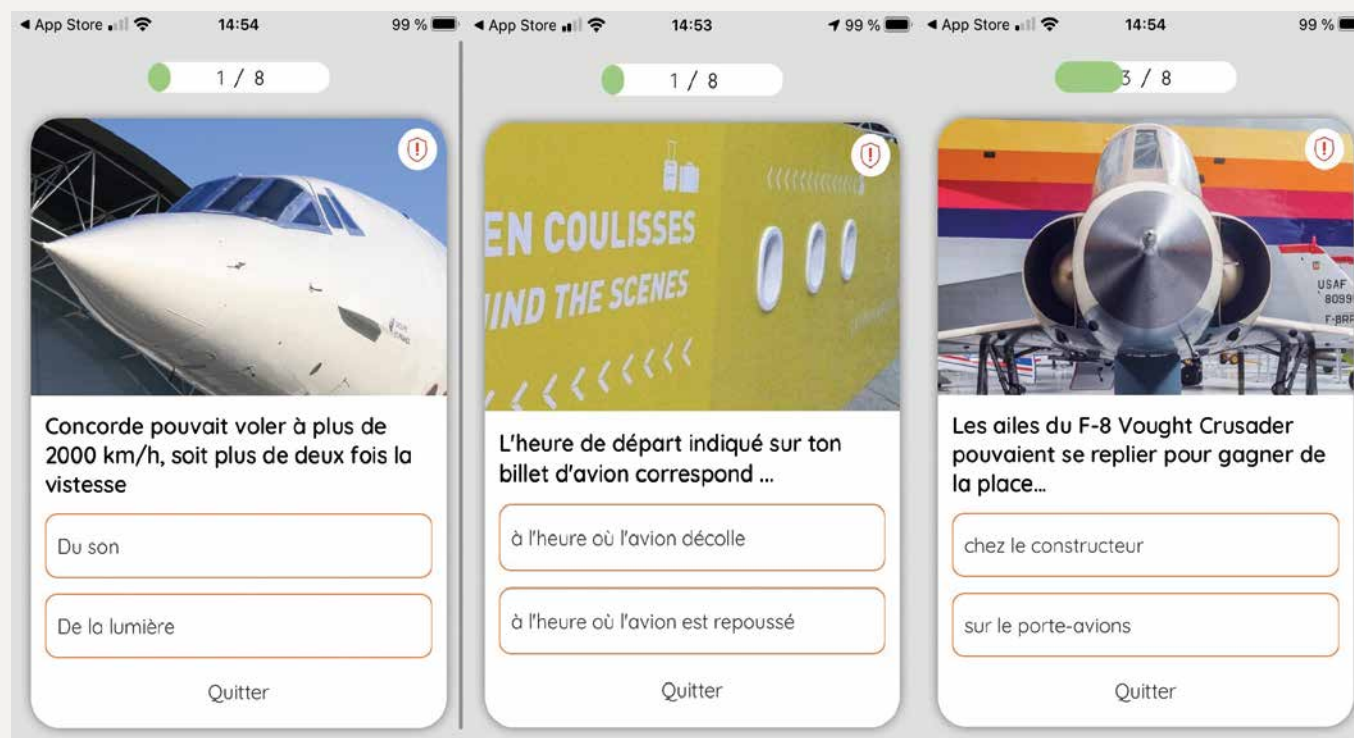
◀ App Store 14:54 99 %

1 / 8

Concorde pouvait voler à plus de 2000 km/h, soit plus de deux fois la vistesse

Du son

De la lumière

Quitter

◀ App Store 14:53 99 %

1 / 8

EN COULISSES
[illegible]IND THE SCENES

L'heure de départ indiqué sur ton billet d'avion correspond ...

à l'heure où l'avion décolle

à l'heure où l'avion est repoussé

Quitter

◀ App Store 14:54 99 %

3 / 8

USAF
8099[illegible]
F-BR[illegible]

Les ailes du F-8 Vought Crusader pouvaient se replier pour gagner de la place...

chez le constructeur

sur le porte-avions

Quitter